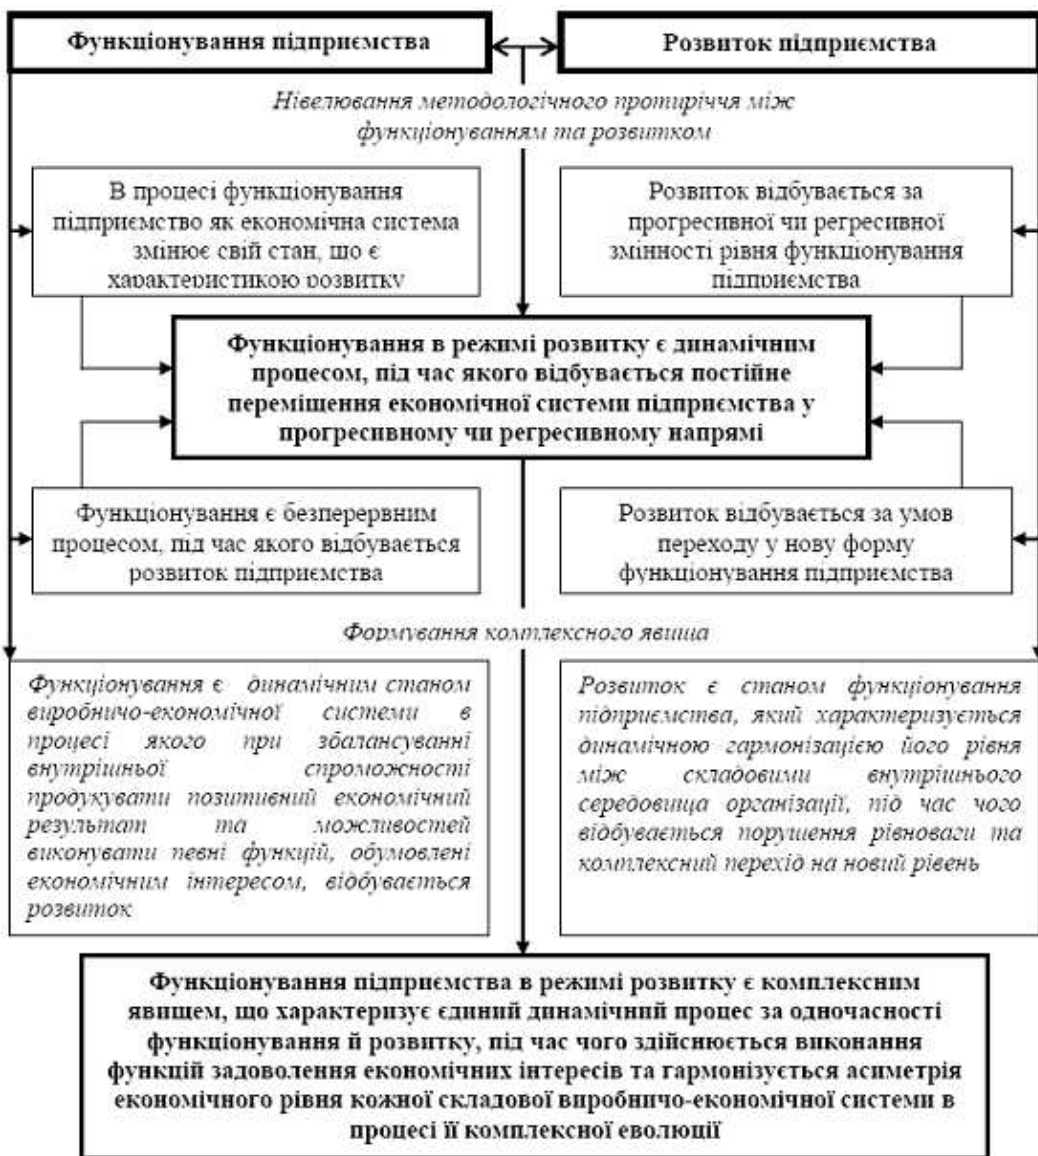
Функціонування підприємства

Розвиток підприємства

Нівелювання методологічного протиріччя між функціонуванням та розвитком

В процесі функціонування підприємство як економічна система змінює свій стан, що є характеристикою розвитку

Розвиток відбувається за прогресивної чи регресивної змінності рівня функціонування підприємства

Функціонування в режимі розвитку є динамічним процесом, під час якого відбувається постійне переміщення економічної системи підприємства у прогресивному чи регресивному напрямі

Функціонування є безперервним процесом, під час якого відбувається розвиток підприємства

Розвиток відбувається за умов переходу у нову форму функціонування підприємства

Формування комплексного явища

Функціонування є динамічним станом виробничо-економічної системи в процесі якого при збалансуванні внутрішньої спроможності продукувати позитивний економічний результат та можливостей виконувати певні функції, обумовлені економічним інтересом, відбувається розвиток

Розвиток є станом функціонування підприємства, який характеризується динамічною гармонізацією його рівня між складовими внутрішнього середовища організації, під час чого відбувається порушення рівноваги та комплексний перехід на новий рівень

Функціонування підприємства в режимі розвитку є комплексним явищем, що характеризує єдиний динамічний процес за одночасності функціонування й розвитку, під час чого здійснюється виконання функцій задоволення економічних інтересів та гармонізується асиметрія економічного рівня кожної складової виробничо-економічної системи в процесі її комплексної еволюції